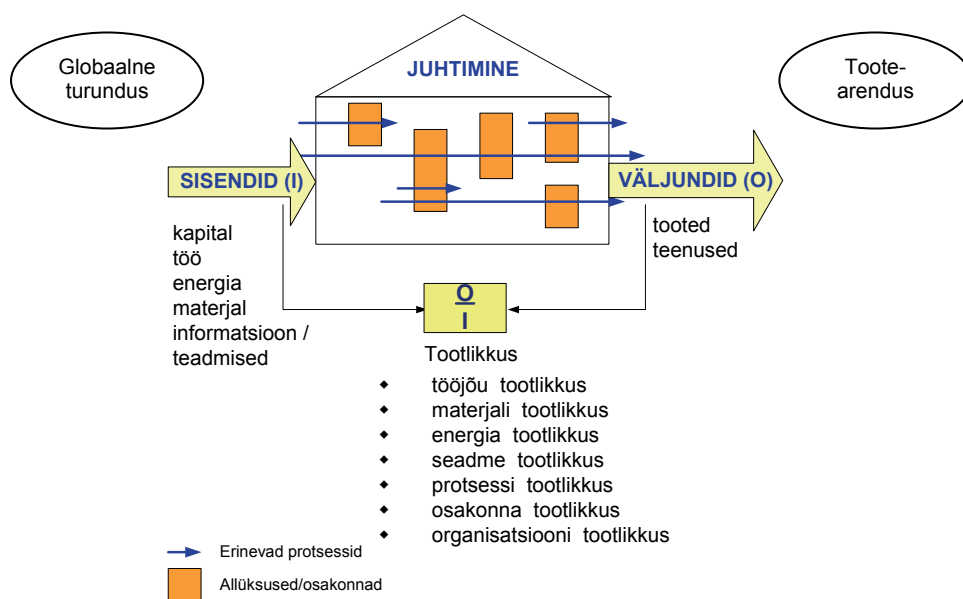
Globaalne turundus

JUHTIMINE

Toote-arendus

SISENDID (I)

VÄLJUNDID (O)

kapital
töö
energia
materjal
informatsioon / teadmised

tooted
teenused

O
I

Tootlikkus

- tööjõu tootlikkus
- materjali tootlikkus
- energia tootlikkus
- seadme tootlikkus
- protsessi tootlikkus
- osakonna tootlikkus
- organisatsiooni tootlikkus

Erinevad protsessid

Allüksused/osakonnad